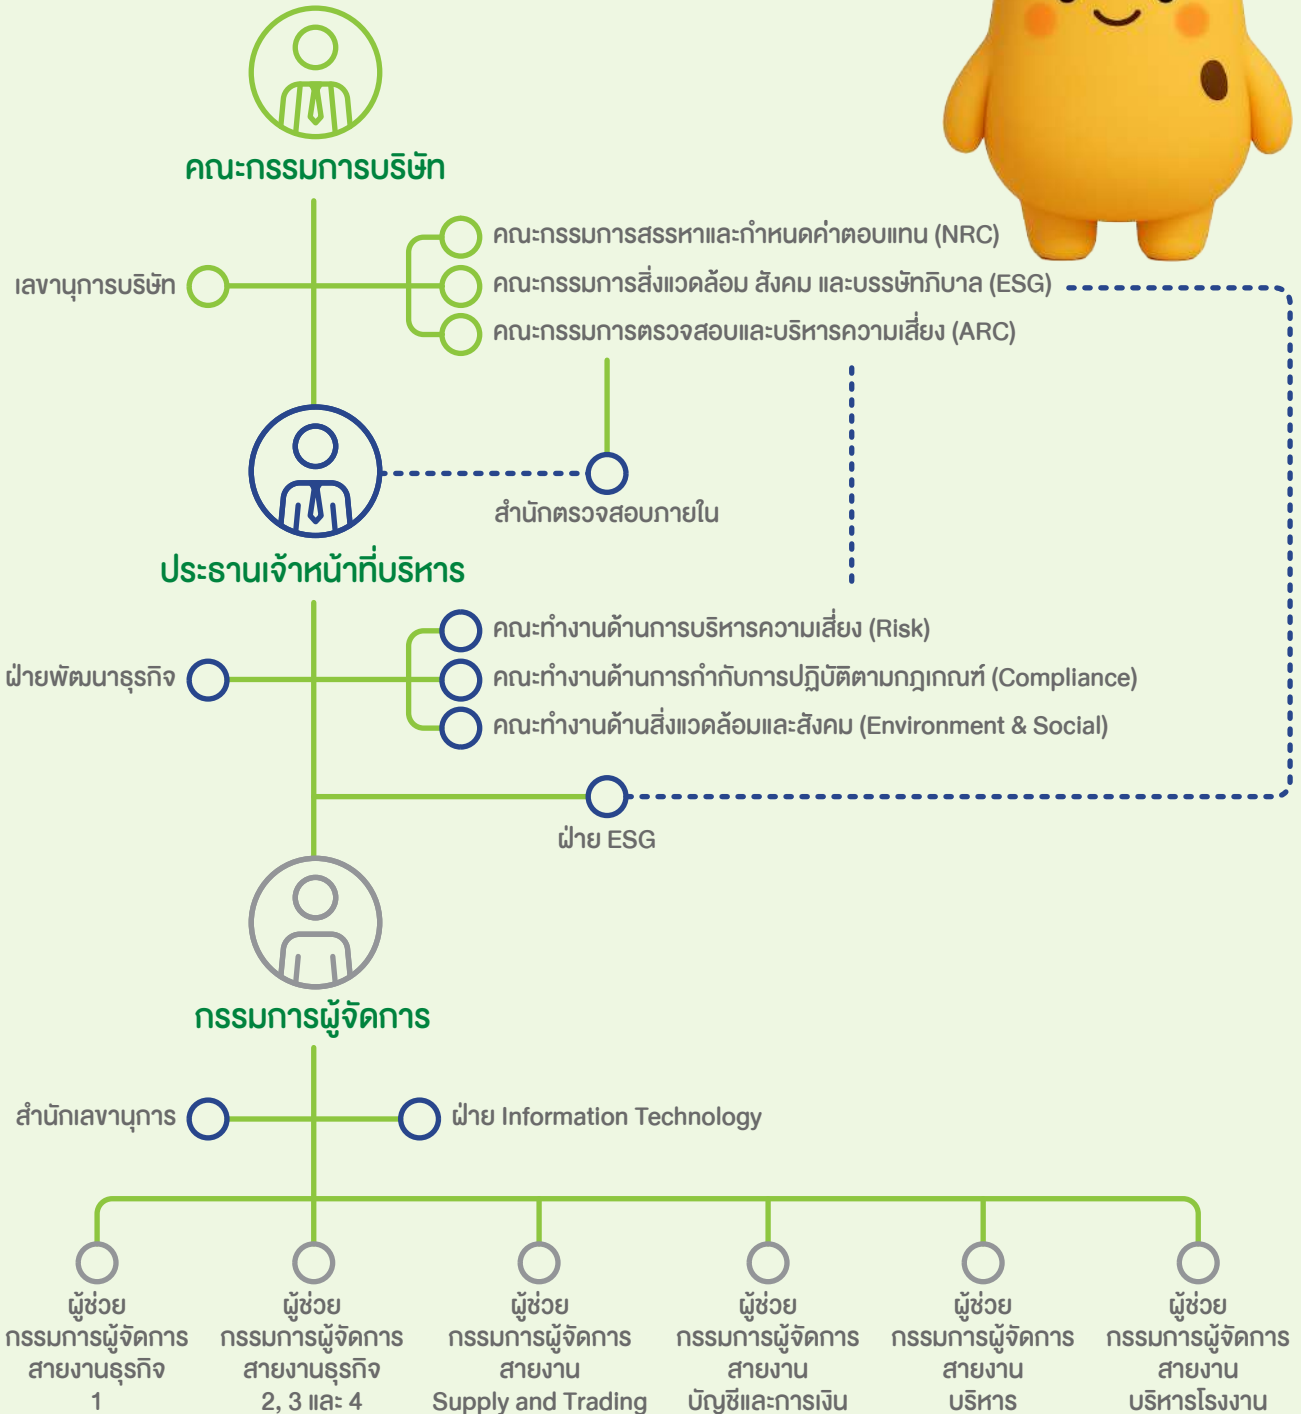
คณะกรรมการบริษัท

เลขานุการบริษัท

คณะกรรมการสรรหาและกำหนดค่าตอบแทน (NRC)

คณะกรรมการสิ่งแวดล้อม สังคม และบรรษัทภิบาล (ESG)

คณะกรรมการตรวจสอบและบริหารความเสี่ยง (ARC)

สำนักตรวจสอบภายใน

ประธานเจ้าหน้าที่บริหาร

ฝ่ายพัฒนาธุรกิจ

คณะทำงานด้านการบริหารความเสี่ยง (Risk)

คณะทำงานด้านการกำกับการปฏิบัติตามกฎเกณฑ์ (Compliance)

คณะทำงานด้านสิ่งแวดล้อมและสังคม (Environment & Social)

ฝ่าย ESG

กรรมการผู้จัดการ

สำนักเลขานุการ

ฝ่าย Information Technology

ผู้ช่วย กรรมการผู้จัดการ สายงานธุรกิจ 1

ผู้ช่วย กรรมการผู้จัดการ สายงานธุรกิจ 2, 3 และ 4

ผู้ช่วย กรรมการผู้จัดการ สายงาน Supply and Trading

ผู้ช่วย กรรมการผู้จัดการ สายงาน บัญชีและการเงิน

ผู้ช่วย กรรมการผู้จัดการ สายงาน บริหาร

ผู้ช่วย กรรมการผู้จัดการ สายงาน บริหารโรงงาน